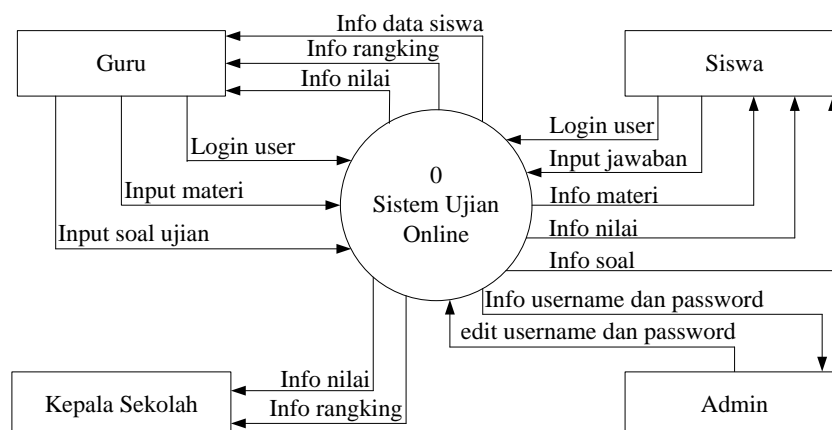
Info data siswa

Info rangking

Info nilai

Guru

Siswa

Login user

Login user

Input jawaban

Input materi

0
Sistem Ujian
Online

Info materi

Info nilai

Input soal ujian

Info soal

Info username dan password

edit username dan password

Info nilai

Kepala Sekolah

Info rangking

Admin